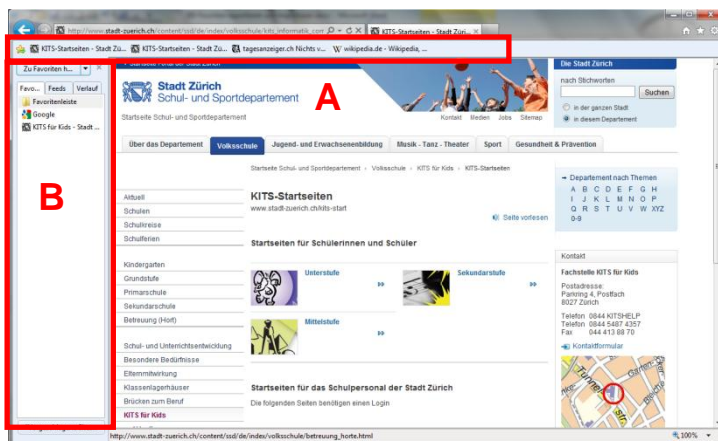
http://www.stadt-zuerich.ch/content/ssd/de/index/volksschule/kits_informatik.com
KITS-Startseiten - Stadt Züri...

KITS-Startseiten - Stadt Zü... KITS-Startseiten - Stadt Zü... tagesanzeiger.ch Nichts v... wikipedia.de - Wikipedia, ...

Zu Favoriten h...
Favo... Feeds Verlauf
Favoritenleiste
Google
KITS für Kids - Stadt ...

B

Stadt Zürich
Schul- und Sportdepartement

A

Startseite Schul- und Sportdepartement
Kontakt Medien Jobs Sitemap

Die Stadt Zürich
nach Stichworten
Suchen
in der ganzen Stadt
in diesem Departement

Über das Departement | Volksschule | Jugend- und Erwachsenenbildung | Musik - Tanz - Theater | Sport | Gesundheit & Prävention

Startseite Schul- und Sportdepartement > Volksschule > KITS für Kids > KITS-Startseiten

Aktuell
Schulen
Schulkreise
Schulferien

Kindergarten
Grundstufe
Primarschule
Sekundarschule
Betreuung (Hort)

Schul- und Unterrichtsentwicklung
Besondere Bedürfnisse
Elternmitwirkung
Klassenlagerhäuser
Brücken zum Beruf
KITS für Kids

KITS-Startseiten
www.stadt-zuerich.ch/kits-start

Seite vorlesen

Startseiten für SchülerInnen und Schüler

Unterstufe
Sekundarstufe
Mittelstufe

Startseiten für das Schulpersonal der Stadt Zürich
Die folgenden Seiten benötigen einen Login

Departement nach Themen
A B C D E F G H
I J K L M N O P
Q R S T U V W XYZ
0-9

Kontakt
Fachstelle KITS für Kids
Postadresse:
Parkring 4, Postfach
8027 Zürich

Telefon 0844 KITSHELP
Telefon 0844 5487 4357
Fax 044 413 88 70

Kontaktformular

http://www.stadt-zuerich.ch/content/ssd/de/index/volksschule/betreuung_horte.html
100%